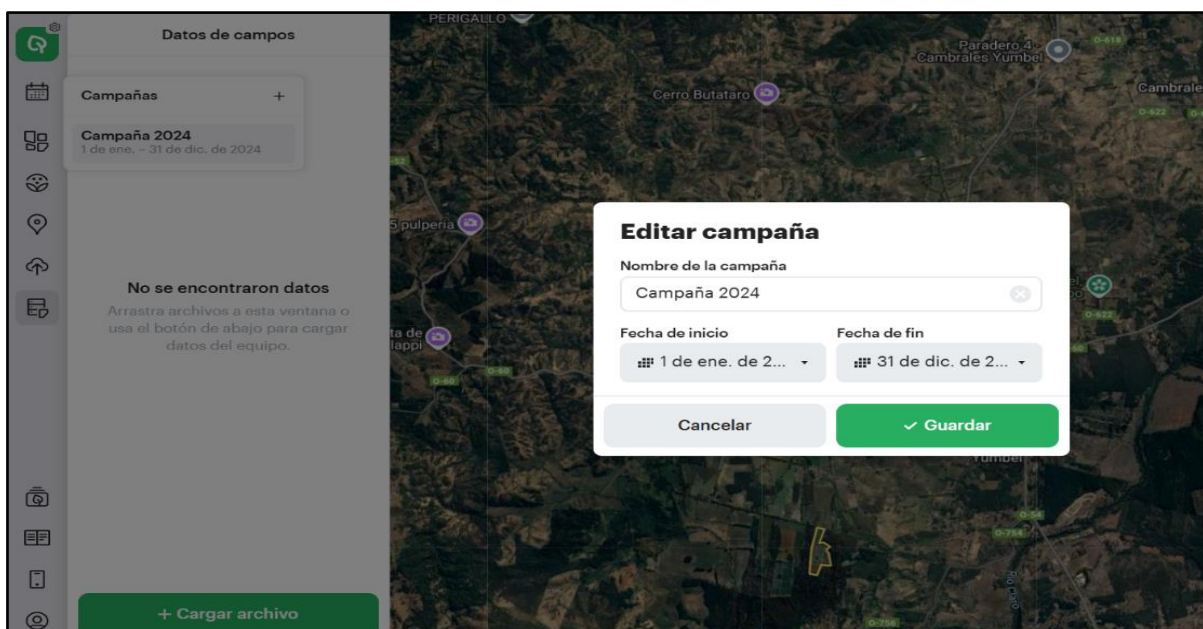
Datos de campos

Campañas +

Campaña 2024
1 de ene. – 31 de dic. de 2024

No se encontraron datos
Arrastra archivos a esta ventana o usa el botón de abajo para cargar datos del equipo.

+ Cargar archivo

PERIGALLO
Paradero 4 Cambrales Yumbel
Cambrale
Cerro Butataro
5 pulperia
ta de lappi
Yumbel
O-618
O-622
O-60
O-754
O-756
O-56

Editar campaña
Nombre de la campaña
Campaña 2024
Fecha de inicio
1 de ene. de 2...
Fecha de fin
31 de dic. de 2...
Cancelar
✓ Guardar